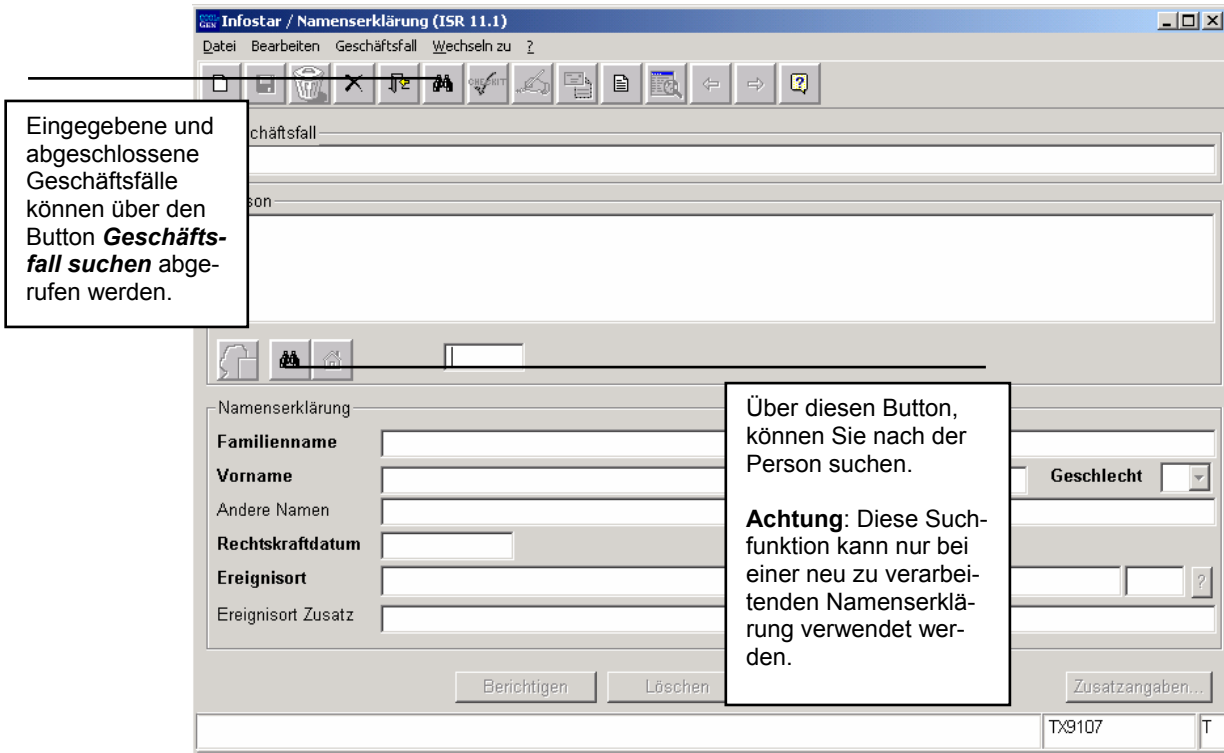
Infostar / Namenserklärung (ISR 11.1)

Datei Bearbeiten Geschäftsfall Wechseln zu ?

Eingegebene und abgeschlossene Geschäftsfälle können über den Button ***Geschäftsfall suchen*** abgerufen werden.

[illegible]chäftsfall

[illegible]son

Namenserklärung

Familienname

Vorname

Geschlecht

Andere Namen

Rechtskraftdatum

Ereignisort

Ereignisort Zusatz

Über diesen Button, können Sie nach der Person suchen.

**Achtung**: Diese Suchfunktion kann nur bei einer neu zu verarbeitenden Namenserklärung verwendet werden.

Berichtigen

Löschen

Zusatzangaben...

TX9107

T